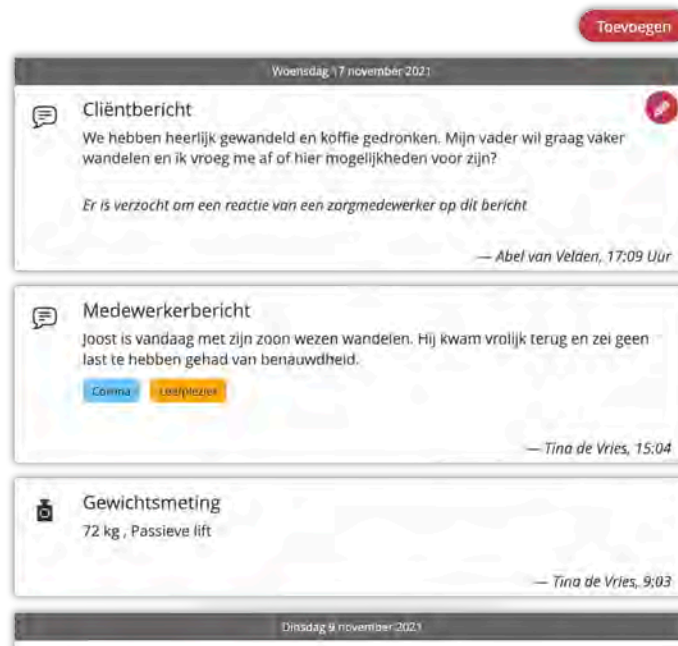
Toevoegen

Woensdag 17 november 2021

Cliëntbericht

We hebben heerlijk gewandeld en koffie gedronken. Mijn vader wil graag vaker wandelen en ik vroeg me af of hier mogelijkheden voor zijn?

Er is verzocht om een reactie van een zorgmedewerker op dit bericht

— Abel van Velden, 17:09 Uur

Medewerkerbericht

Joost is vandaag met zijn zoon wezen wandelen. Hij kwam vrolijk terug en zei geen last te hebben gehad van benauwdheid.

Comma Leefplezier

— Tina de Vries, 15:04

Gewichtsmeting

72 kg , Passieve lift

— Tina de Vries, 9:03

Dinsdag 9 november 2021